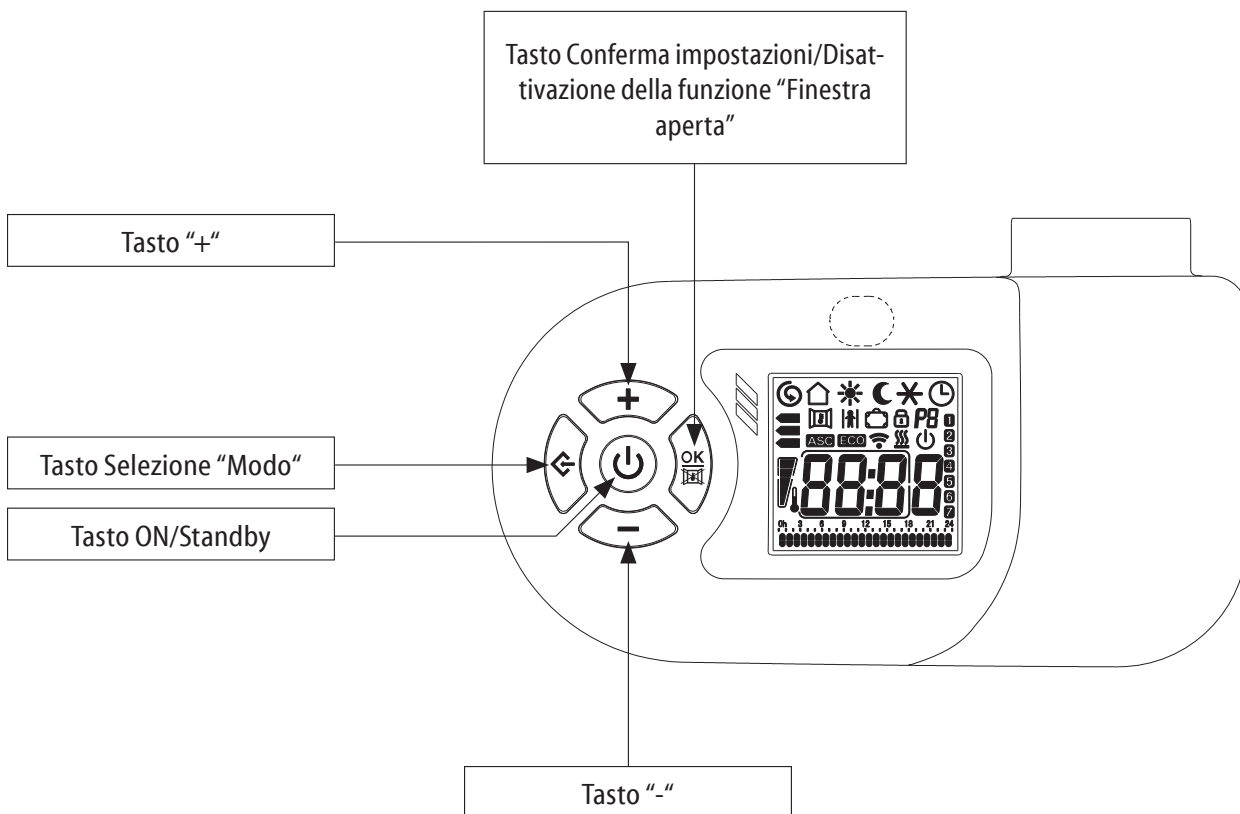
Tasto Conferma impostazioni/Disattivazione della funzione “Finestra aperta”

Tasto “+“

Tasto Selezione “Modo“

Tasto ON/Standby

Tasto “-“

OK

ASC ECO

P8

1 2 3 4 5 6 7

88:88

0h 3 6 9 12 15 18 21 24